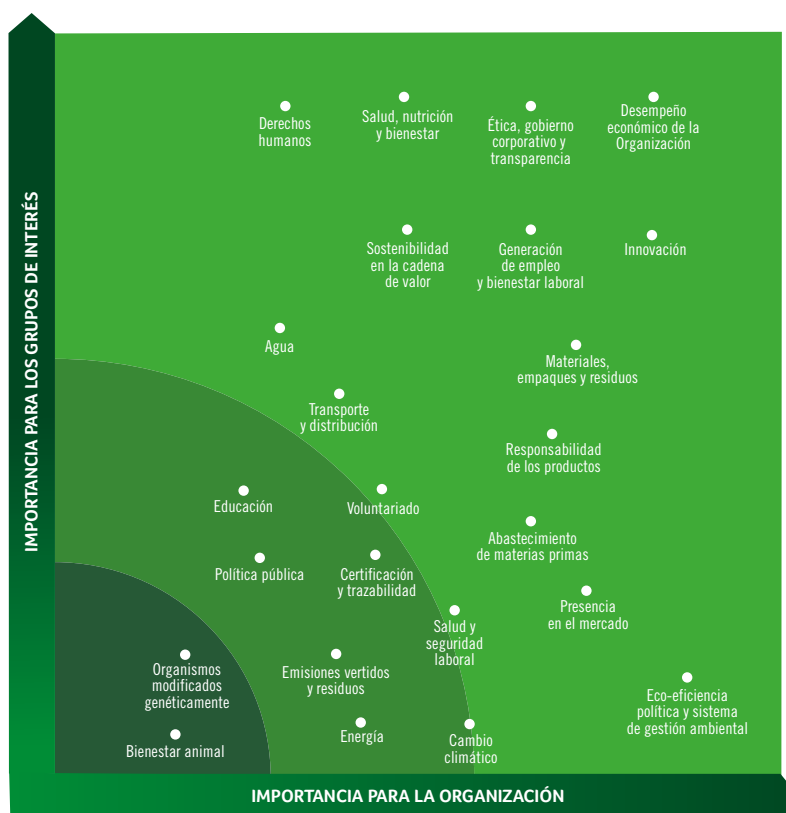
IMPORTANCIA PARA LOS GRUPOS DE INTERÉS

Derechos humanos

Salud, nutrición y bienestar

Ética, gobierno corporativo y transparencia

Desempeño económico de la Organización

Sostenibilidad en la cadena de valor

Generación de empleo y bienestar laboral

Innovación

Agua

Materiales, empaques y residuos

Transporte y distribución

Responsabilidad de los productos

Educación

Voluntariado

Abastecimiento de materias primas

Política pública

Certificación y trazabilidad

Presencia en el mercado

Salud y seguridad laboral

Organismos modificados genéticamente

Emisiones vertidos y residuos

Eco-eficiencia política y sistema de gestión ambiental

Bienestar animal

Energía

Cambio climático

IMPORTANCIA PARA LA ORGANIZACIÓN